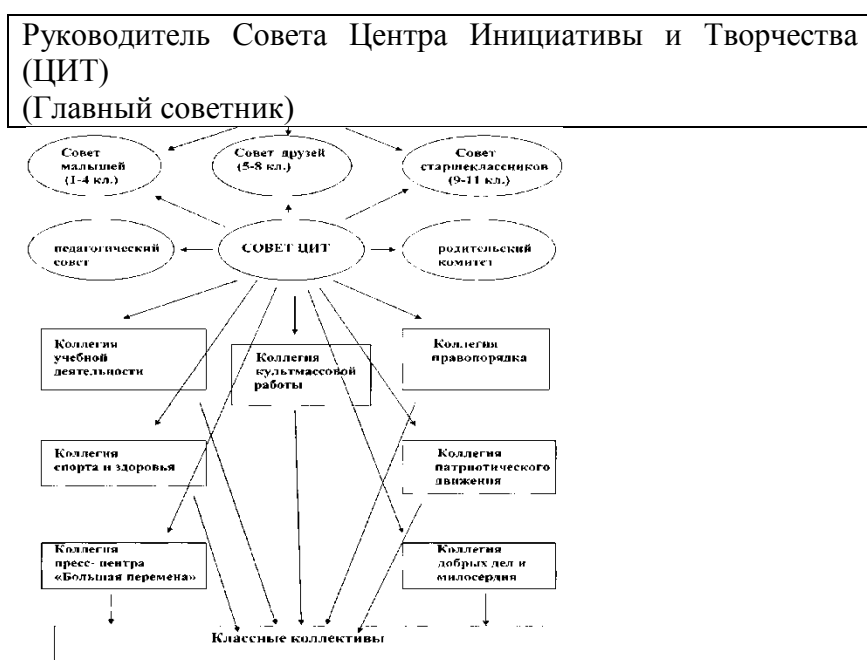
Руководитель Совета Центра Инициативы и Творчества (ЦИТ)
(Главный советник)

Совет малышей (1-4 кл.)

Совет друзей (5-8 кл.)

Совет старшеклассников (9-11 кл.)

педагогический совет

СОВЕТ ЦИТ

родительский комитет

Коллегия учебной деятельности

Коллегия культмассовой работы

Коллегия правопорядка

Коллегия спорта и здоровья

Коллегия патриотического движения

Коллегия пресс- центра «Большая перемена»

Коллегия добрых дел и милосердия

Классные коллективы